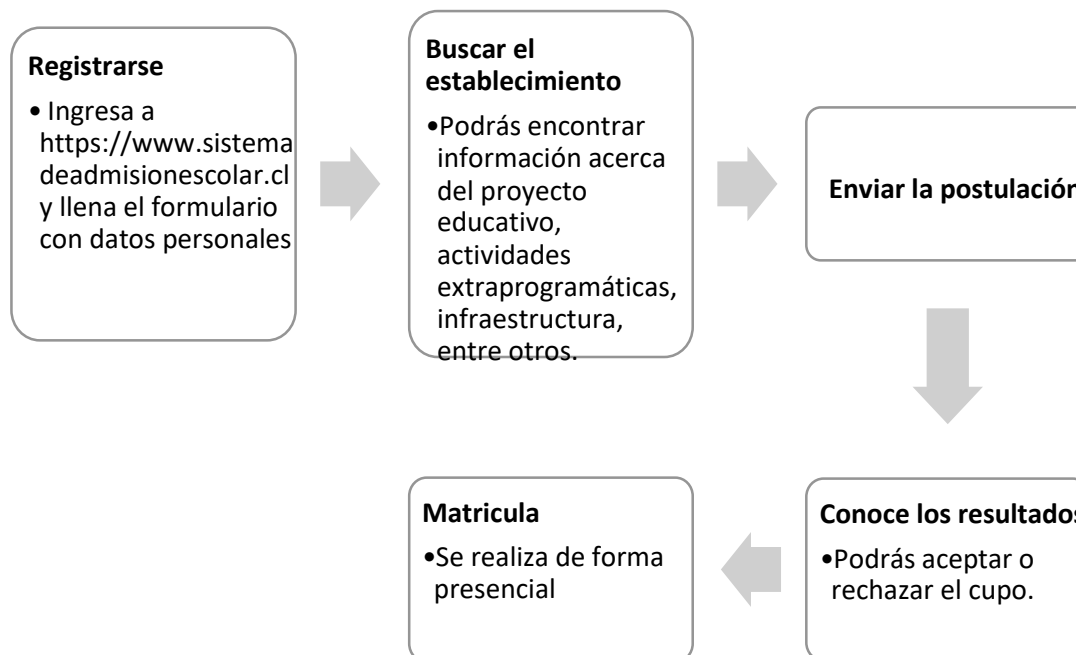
Registrarse

• Ingresa a https://www.sistemadeadmisionescolar.cl y llena el formulario con datos personales

Buscar el establecimiento

•Podrás encontrar información acerca del proyecto educativo, actividades extraprogramáticas, infraestructura, entre otros.

Enviar la postulación

Conoce los resultados

•Podrás aceptar o rechazar el cupo.

Matricula

•Se realiza de forma presencial